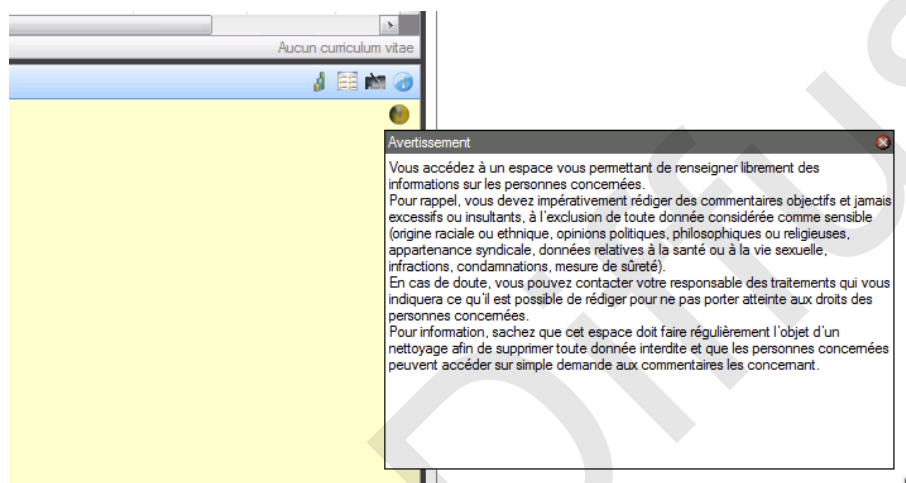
Aucun curriculum vitae

Avertissement

Vous accédez à un espace vous permettant de renseigner librement des informations sur les personnes concernées.
Pour rappel, vous devez impérativement rédiger des commentaires objectifs et jamais excessifs ou insultants, à l'exclusion de toute donnée considérée comme sensible (origine raciale ou ethnique, opinions politiques, philosophiques ou religieuses, appartenance syndicale, données relatives à la santé ou à la vie sexuelle, infractions, condamnations, mesure de sûreté).
En cas de doute, vous pouvez contacter votre responsable des traitements qui vous indiquera ce qu'il est possible de rédiger pour ne pas porter atteinte aux droits des personnes concernées.
Pour information, sachez que cet espace doit faire régulièrement l'objet d'un nettoyage afin de supprimer toute donnée interdite et que les personnes concernées peuvent accéder sur simple demande aux commentaires les concernant.